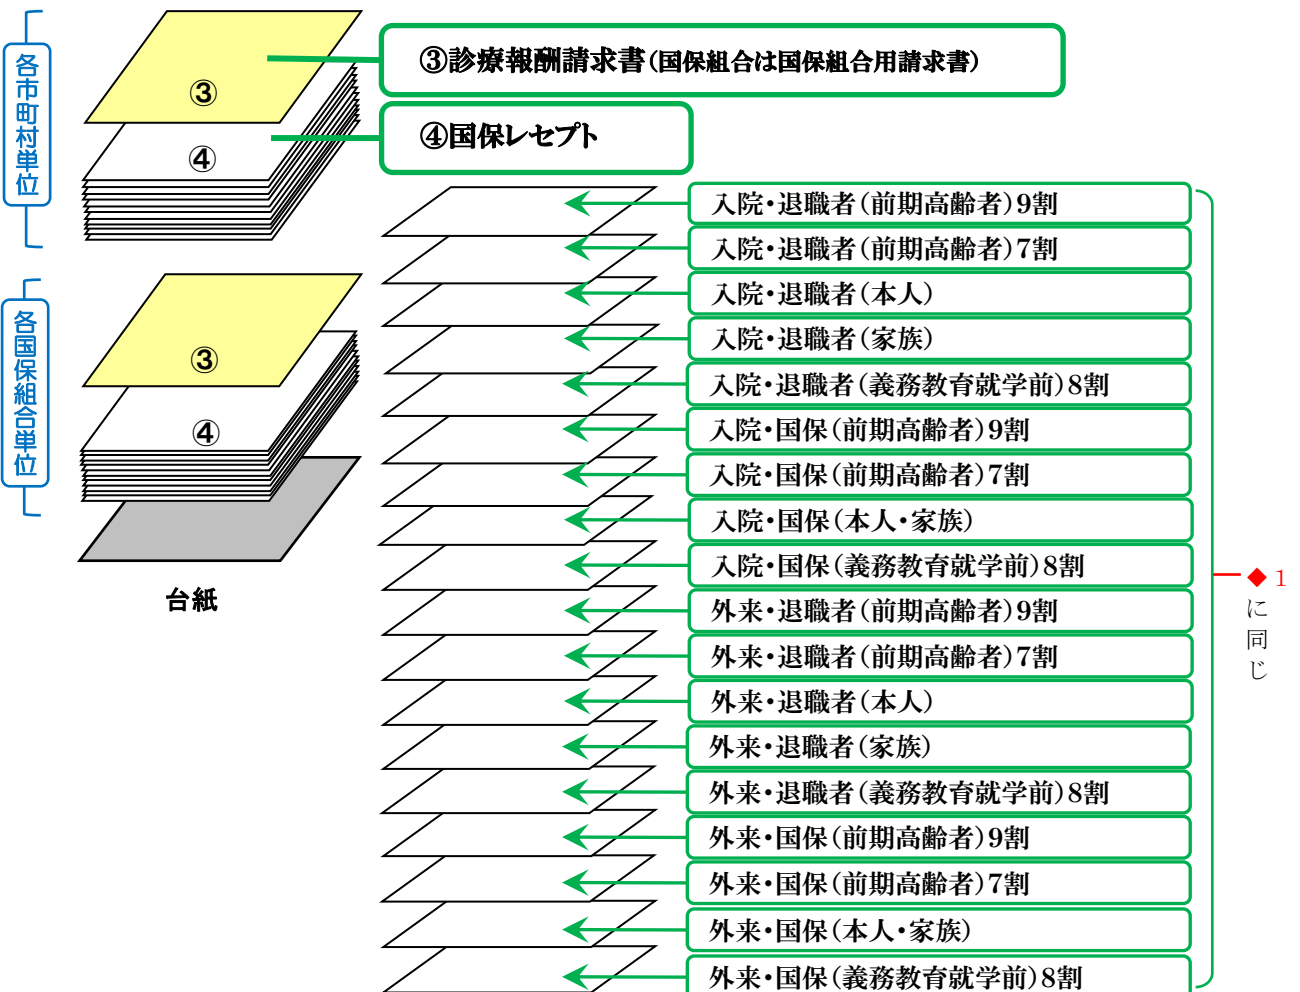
各市町村単位

③

④

③診療報酬請求書(国保組合は国保組合用請求書)

④国保レセプト

各国保組合単位

③

④

台紙

入院・退職者(前期高齢者)9割
入院・退職者(前期高齢者)7割
入院・退職者(本人)
入院・退職者(家族)
入院・退職者(義務教育就学前)8割
入院・国保(前期高齢者)9割
入院・国保(前期高齢者)7割
入院・国保(本人・家族)
入院・国保(義務教育就学前)8割
外来・退職者(前期高齢者)9割
外来・退職者(前期高齢者)7割
外来・退職者(本人)
外来・退職者(家族)
外来・退職者(義務教育就学前)8割
外来・国保(前期高齢者)9割
外来・国保(前期高齢者)7割
外来・国保(本人・家族)
外来・国保(義務教育就学前)8割

◆1に同じ